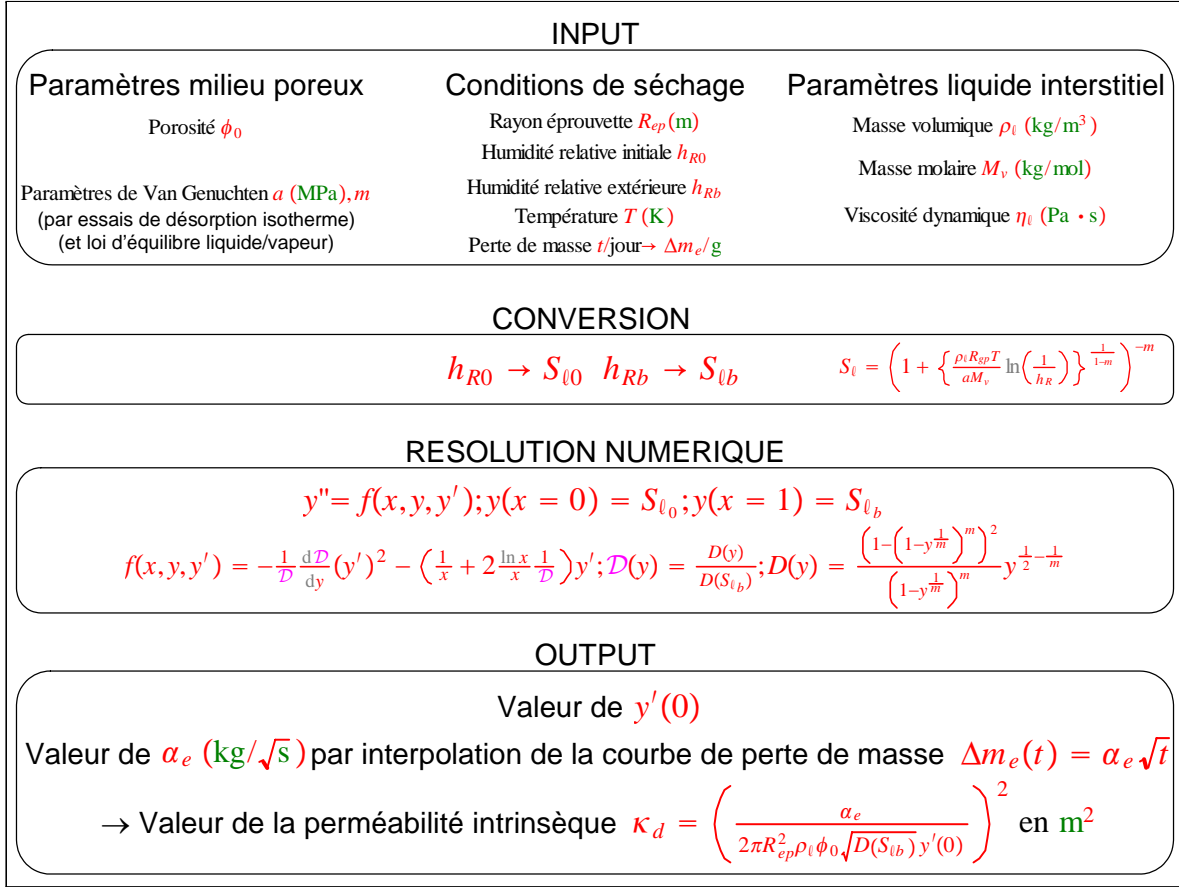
INPUT

Paramètres milieu poreux

Porosité $\phi_0$

Paramètres de Van Genuchten $a$ (MPa), $m$
(par essais de désorption isotherme)
(et loi d'équilibre liquide/vapeur)

Conditions de séchage

Rayon éprouvette $R_{ep}$ (m)
Humidité relative initiale $h_{R0}$
Humidité relative extérieure $h_{Rb}$
Température $T$ (K)
Perte de masse $t$/jour→ $\Delta m_e$/g

Paramètres liquide interstitiel

Masse volumique $\rho_\ell$ (kg/m$^3$)
Masse molaire $M_v$ (kg/mol)
Viscosité dynamique $\eta_\ell$ (Pa · s)

CONVERSION

$h_{R0} \rightarrow S_{\ell 0}$ $h_{Rb} \rightarrow S_{\ell b}$

$S_\ell = \left(1 + \left\{\frac{\rho_\ell R_{gp} T}{a M_v} \ln\left(\frac{1}{h_R}\right)\right\}^{\frac{1}{1-m}}\right)^{-m}$

RESOLUTION NUMERIQUE

$y'' = f(x, y, y'); y(x=0) = S_{\ell_0}; y(x=1) = S_{\ell_b}$

$f(x,y,y') = -\frac{1}{\mathcal{D}}\frac{d\mathcal{D}}{dy}(y')^2 - \left(\frac{1}{x} + 2\frac{\ln x}{x}\frac{1}{\mathcal{D}}\right)y'; \mathcal{D}(y) = \frac{D(y)}{D(S_{\ell_b})}; D(y) = \frac{\left(1-\left(1-y^{\frac{1}{m}}\right)^m\right)^2}{\left(1-y^{\frac{1}{m}}\right)^m} y^{\frac{1}{2}-\frac{1}{m}}$

OUTPUT

Valeur de $y'(0)$

Valeur de $\alpha_e$ (kg/$\sqrt{s}$) par interpolation de la courbe de perte de masse $\Delta m_e(t) = \alpha_e \sqrt{t}$

→ Valeur de la perméabilité intrinsèque $\kappa_d = \left(\frac{\alpha_e}{2\pi R_{ep}^2 \rho_\ell \phi_0 \sqrt{D(S_{\ell b})}\, y'(0)}\right)^2$ en m$^2$